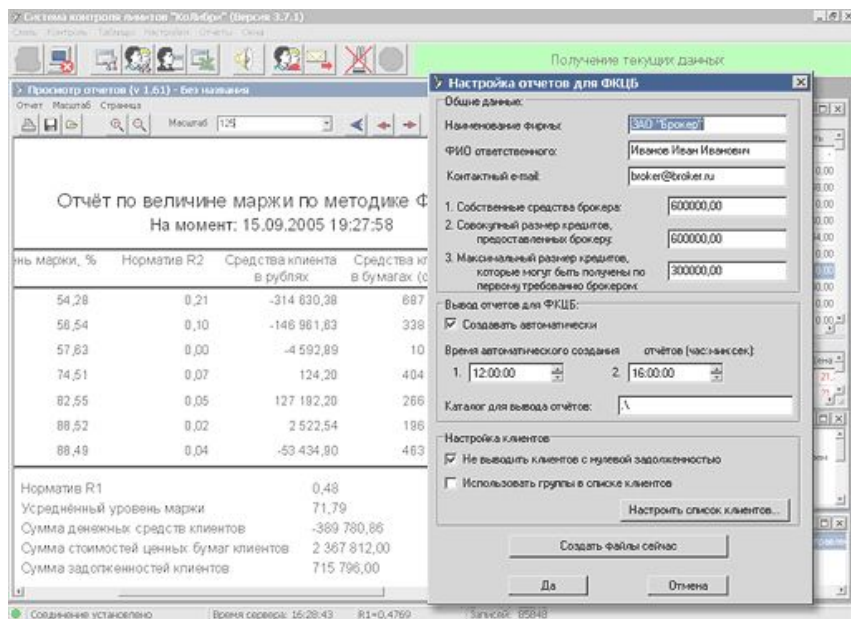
Система контроля лимитов "КоЛибри" (Версия 3.7.1)
Связь Контроль Таблицы Настройки Отчеты Окна

Получение текущих данных

Просмотр отчетов (v 1.61) - без названия
Отчет Масштаб Страница
Масштаб 125

Отчёт по величине маржи по методике Ф
На момент: 15.09.2005 19:27:58

| нь маржи, % | Норматив R2 | Средства клиента в рублях | Средства к в бумагах ( |
|---|---|---|---|
| 54,28 | 0,21 | -314 630,38 | 687 |
| 58,54 | 0,10 | -146 961,83 | 338 |
| 57,63 | 0,00 | -4 592,89 | 10 |
| 74,51 | 0,07 | 124,20 | 404 |
| 82,55 | 0,05 | 127 192,20 | 266 |
| 88,52 | 0,02 | 2 522,54 | 196 |
| 88,49 | 0,04 | -53 434,90 | 463 |

Норматив R1 0,48
Усреднённый уровень маржи 71,79
Сумма денежных средств клиентов -389 780,86
Сумма стоимостей ценных бумаг клиентов 2 367 812,00
Сумма задолженностей клиентов 715 796,00

Настройка отчетов для ФКЦБ
Общие данные
Наименование фирмы: ЗАО "Брокер"
ФИО ответственного: Иванов Иван Иванович
Контактный e-mail: broker@broker.ru
1. Собственные средства брокера: 600000,00
2. Совокупный размер кредитов, предоставленных брокеру: 600000,00
3. Максимальный размер кредитов, которые могут быть получены по первому требованию брокером: 300000,00
Вывод отчетов для ФКЦБ
Создавать автоматически
Время автоматического создания отчётов (час:мин:сек):
1. 12:00:00 2. 16:00:00
Каталог для вывода отчётов: .\
Настройка клиентов
Не выводить клиентов с нулевой задолженностью
Использовать группы в списке клиентов
Настроить список клиентов...
Создать файлы сейчас
Да Отмена

Соединение установлено Время сервера: 16:28:43 R1=0,4769 Записей: 85848